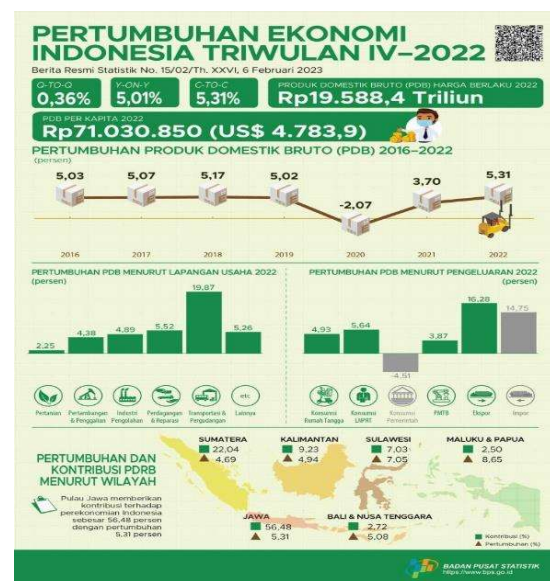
PERTUMBUHAN EKONOMI INDONESIA TRIWULAN IV–2022

Berita Resmi Statistik No. 15/02/Th. XXVI, 6 Februari 2023

Q-TO-Q 0,36%

Y-ON-Y 5,01%

C-TO-C 5,31%

PRODUK DOMESTIK BRUTO (PDB) HARGA BERLAKU 2022 Rp19.588,4 Triliun

PDB PER KAPITA 2022 Rp71.030.850 (US$ 4.783,9)

PERTUMBUHAN PRODUK DOMESTIK BRUTO (PDB) 2016–2022 (persen)

5,03 5,07 5,17 5,02 -2,07 3,70 5,31

2016 2017 2018 2019 2020 2021 2022

PERTUMBUHAN PDB MENURUT LAPANGAN USAHA 2022 (persen)

2,25 4,38 4,89 5,52 19,87 5,26

Pertanian Pertambangan & Penggalian Industri Pengolahan Perdagangan & Reparasi Transportasi & Pergudangan Lainnya

etc.

PERTUMBUHAN PDB MENURUT PENGELUARAN 2022 (persen)

4,93 5,64 -4,51 3,87 16,28 14,75

Konsumsi Rumah Tangga Konsumsi LNPRT Konsumsi Pemerintah PMTB Ekspor Impor

PERTUMBUHAN DAN KONTRIBUSI PDRB MENURUT WILAYAH

Pulau Jawa memberikan kontribusi terhadap perekonomian Indonesia sebesar 56,48 persen dengan pertumbuhan 5,31 persen

SUMATERA 22,04 4,69

KALIMANTAN 9,23 4,94

SULAWESI 7,03 7,05

MALUKU & PAPUA 2,50 8,65

JAWA 56,48 5,31

BALI & NUSA TENGGARA 2,72 5,08

Kontribusi (%)
Pertumbuhan (%)

BADAN PUSAT STATISTIK https://www.bps.go.id